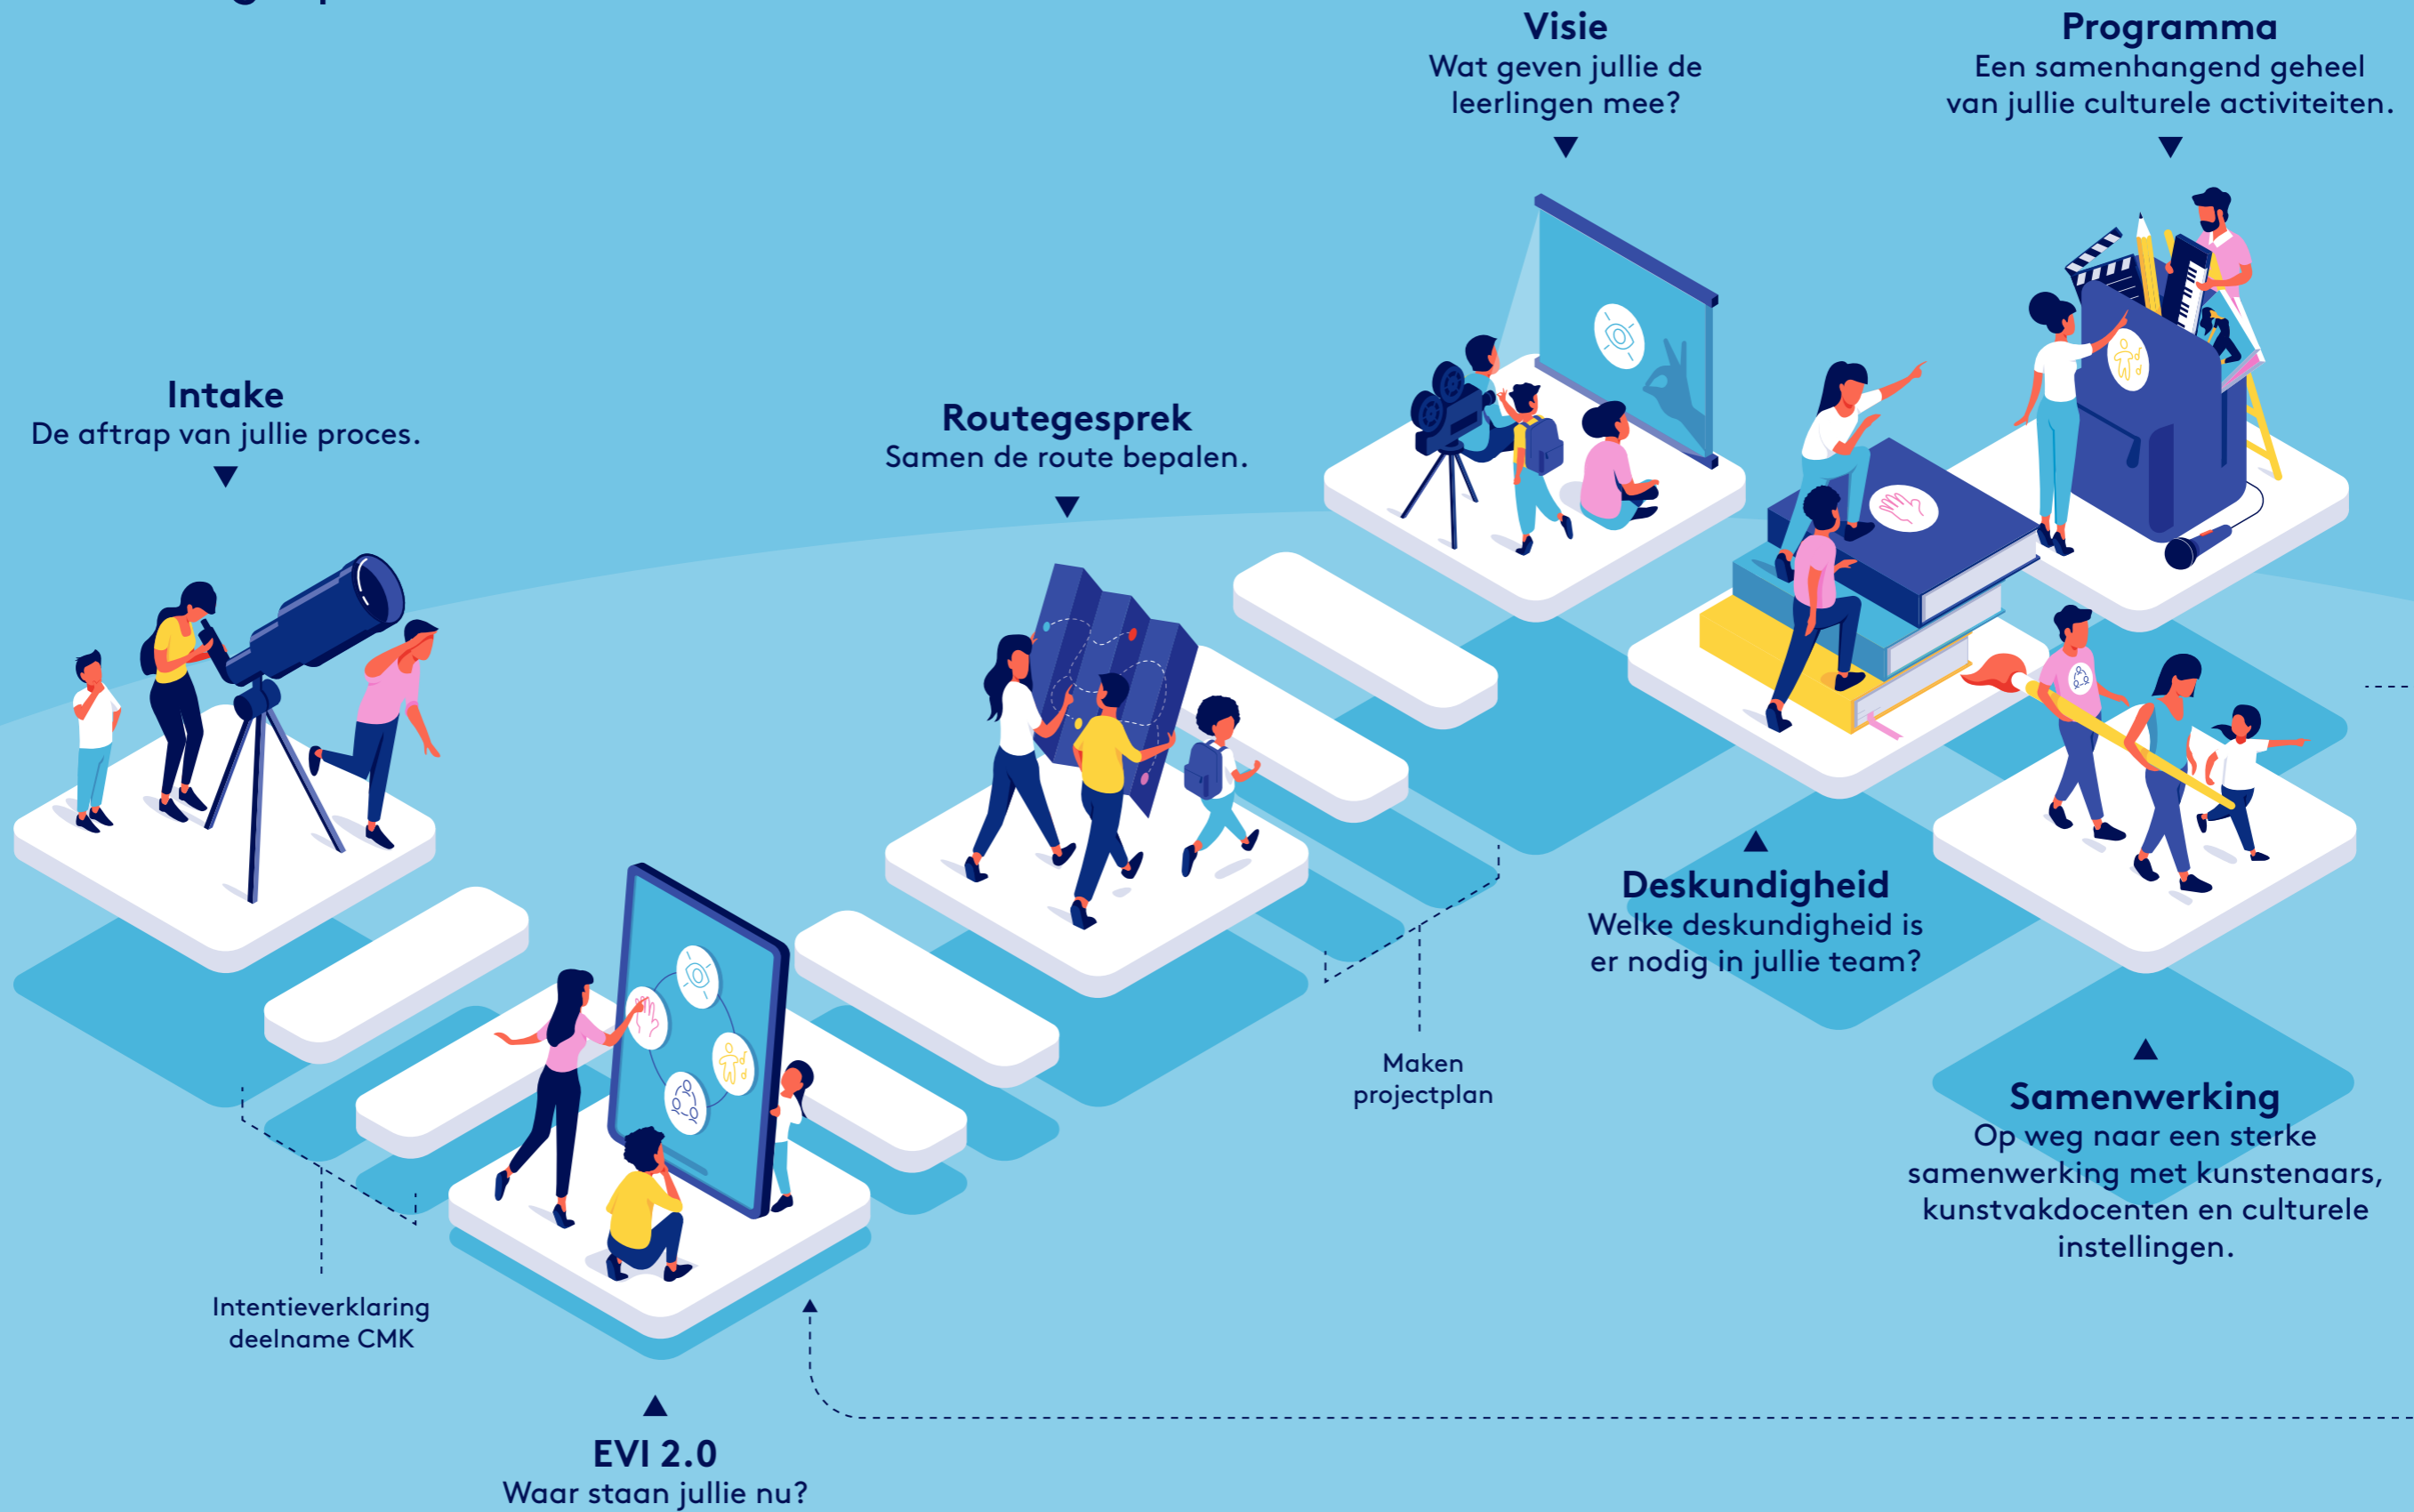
Visie
Wat geven jullie de leerlingen mee?

Programma
Een samenhangend geheel van jullie culturele activiteiten.

Intake
De aftrap van jullie proces.

Routegesprek
Samen de route bepalen.

Deskundigheid
Welke deskundigheid is er nodig in jullie team?

Maken projectplan

Samenwerking
Op weg naar een sterke samenwerking met kunstenaars, kunstvakdocenten en culturele instellingen.

Intentieverklaring deelname CMK

EVI 2.0
Waar staan jullie nu?